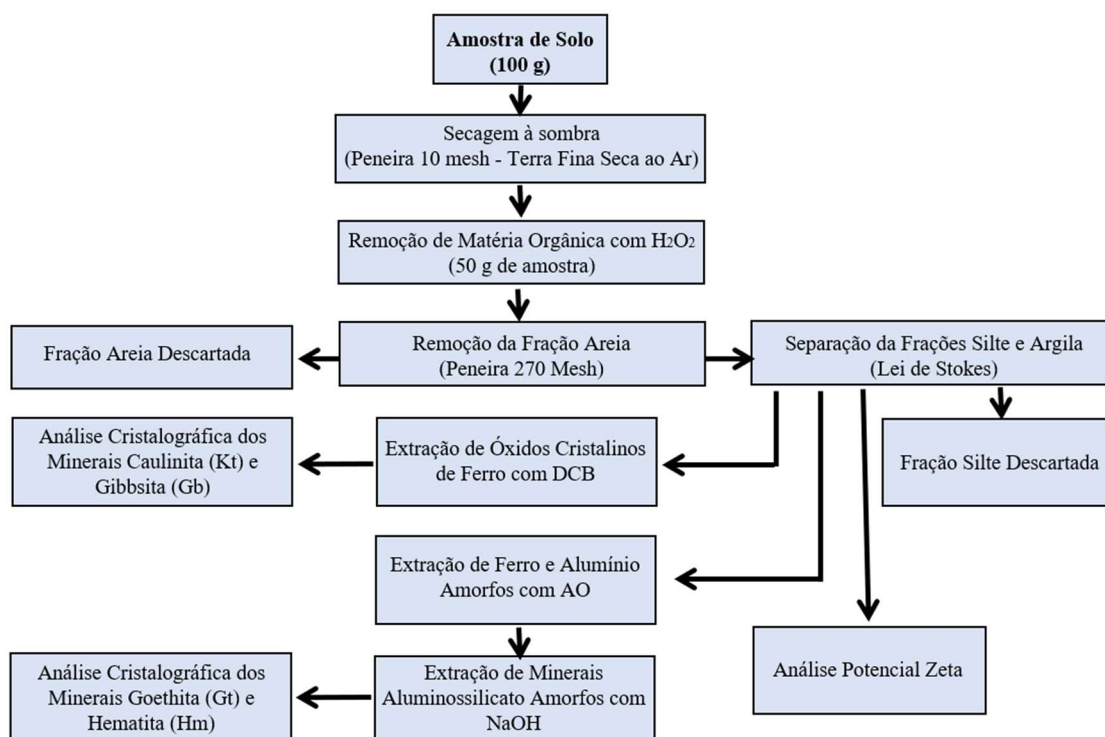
Amostra de Solo (100 g)

Secagem à sombra (Peneira 10 mesh - Terra Fina Seca ao Ar)

Remoção de Matéria Orgânica com $H_2O_2$ (50 g de amostra)

Fração Areia Descartada

Remoção da Fração Areia (Peneira 270 Mesh)

Separação da Frações Silte e Argila (Lei de Stokes)

Análise Cristalográfica dos Minerais Caulinita (Kt) e Gibbsita (Gb)

Extração de Óxidos Cristalinos de Ferro com DCB

Fração Silte Descartada

Extração de Ferro e Alumínio Amorfos com AO

Análise Potencial Zeta

Análise Cristalográfica dos Minerais Goethita (Gt) e Hematita (Hm)

Extração de Minerais Aluminossilicato Amorfos com NaOH